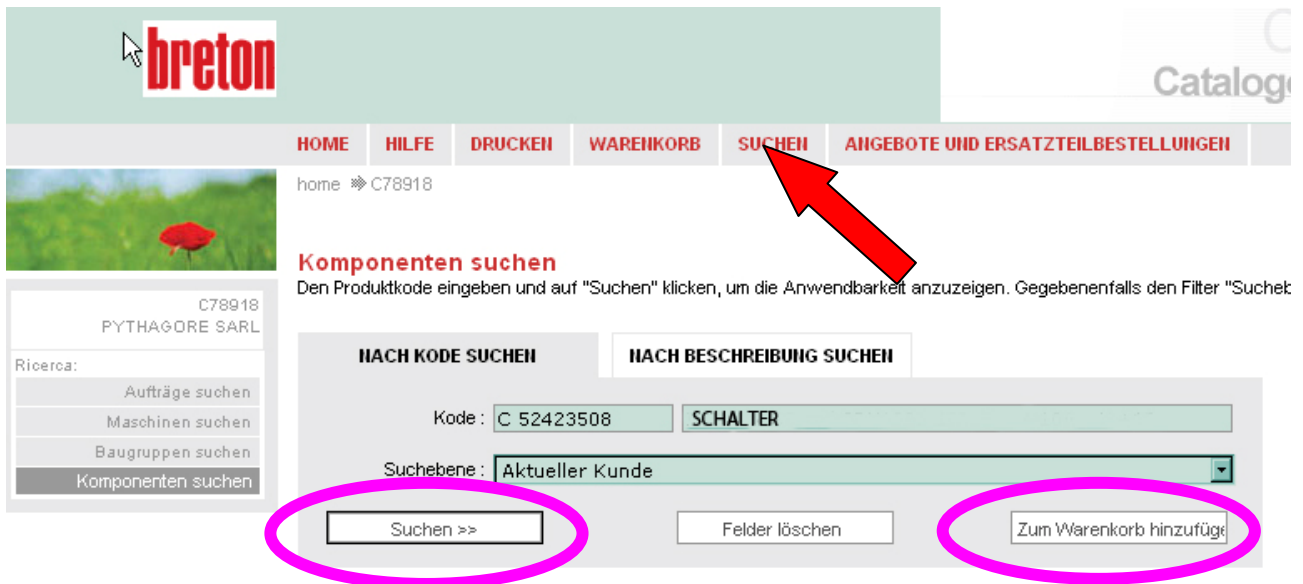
breton

Catalog

HOME HILFE DRUCKEN WARENKORB SUCHEN ANGEBOTE UND ERSATZTEILBESTELLUNGEN

home C78918

C78918
PYTHAGORE SARL

Ricerca:
Aufträge suchen
Maschinen suchen
Baugruppen suchen
Komponenten suchen

Komponenten suchen

Den Produktkode eingeben und auf "Suchen" klicken, um die Anwendbarkeit anzuzeigen. Gegebenenfalls den Filter "Suche

NACH KODE SUCHEN NACH BESCHREIBUNG SUCHEN

Kode : C 52423508 SCHALTER

Suchebene : Aktueller Kunde

Suchen >>

Felder löschen

Zum Warenkorb hinzufüge